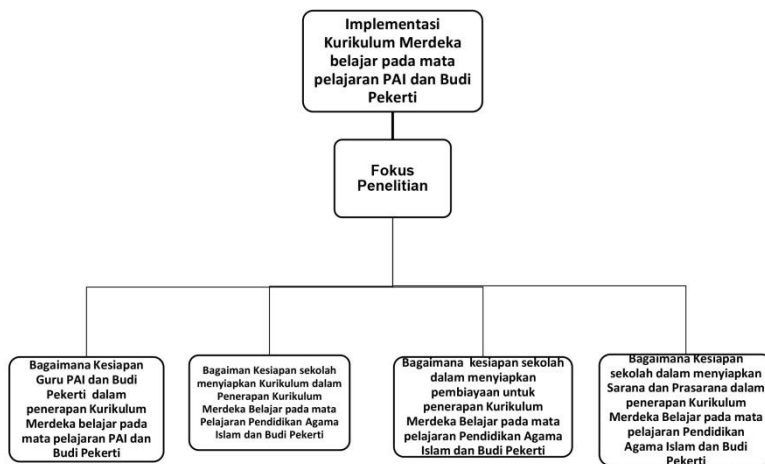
Implementasi Kurikulum Merdeka belajar pada mata pelajaran PAI dan Budi Pekerti

Fokus Penelitian

Bagaimana Kesiapan Guru PAI dan Budi Pekerti dalam penerapan Kurikulum Merdeka belajar pada mata pelajaran PAI dan Budi Pekerti

Bagaiman Kesiapan sekolah menyiapkan Kurikulum dalam Penerapan Kurikulum Merdeka Belajar pada mata Pelajaran Pendidikan Agama Islam dan Budi Pekerti

Bagaimana kesiapan sekolah dalam menyiapkan pembiayaan untuk penerapan Kurikulum Merdeka Belajar pada mata pelajaran Pendidikan Agama Islam dan Budi Pekerti

Bagaimana Kesiapan sekolah dalam menyiapkan Sarana dan Prasarana dalam penerapan Kurikulum Merdeka Belajar pada mata pelajaran Pendidikan Agama Islam dan Budi Pekerti